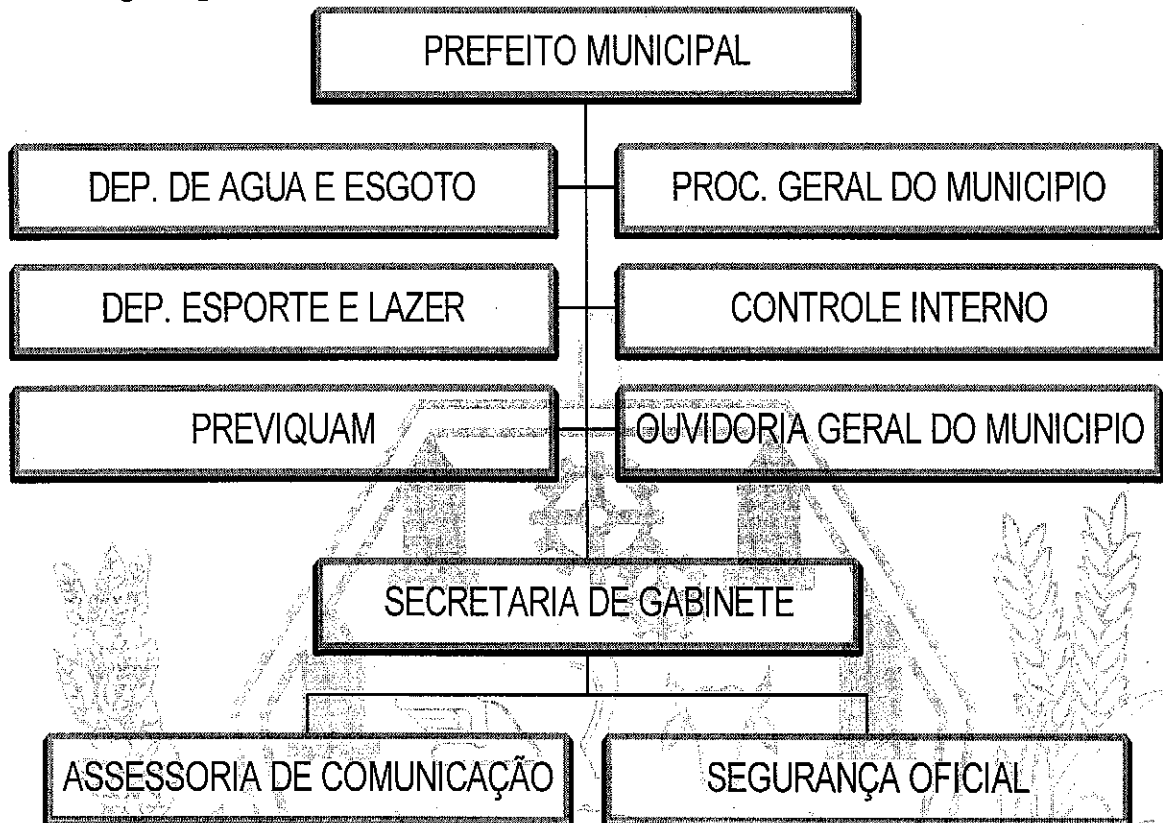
PREFEITO MUNICIPAL

DEP. DE AGUA E ESGOTO

PROC. GERAL DO MUNICIPIO

DEP. ESPORTE E LAZER

CONTROLE INTERNO

PREVIQUAM

OUVIDORIA GERAL DO MUNICIPIO

SECRETARIA DE GABINETE

ASSESSORIA DE COMUNICAÇÃO

SEGURANÇA OFICIAL